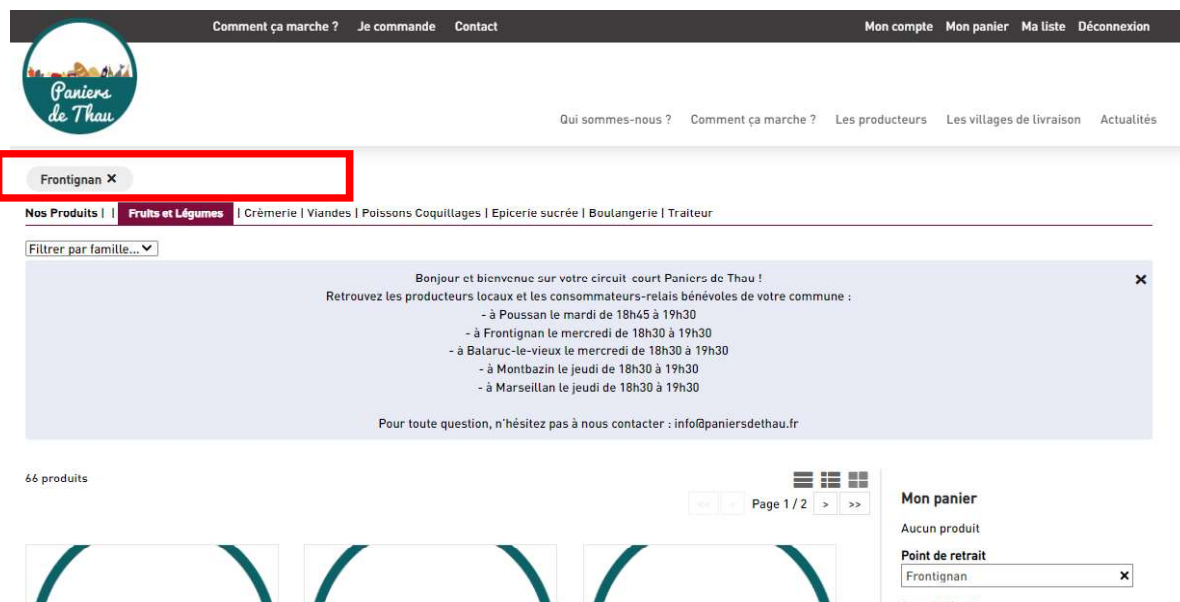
Comment ça marche ? Je commande Contact

Mon compte Mon panier Ma liste Déconnexion

Paniers de Thau

Qui sommes-nous ? Comment ça marche ? Les producteurs Les villages de livraison Actualités

Frontignan ×

Nos Produits | | Fruits et Légumes | Crèmerie | Viandes | Poissons Coquillages | Epicerie sucrée | Boulangerie | Traiteur

Filtrer par famille...

Bonjour et bienvenue sur votre circuit court Paniers de Thau !
Retrouvez les producteurs locaux et les consommateurs-relais bénévoles de votre commune :
- à Poussan le mardi de 18h45 à 19h30
- à Frontignan le mercredi de 18h30 à 19h30
- à Balaruc-le-vieux le mercredi de 18h30 à 19h30
- à Montbazin le jeudi de 18h30 à 19h30
- à Marseillan le jeudi de 18h30 à 19h30

Pour toute question, n'hésitez pas à nous contacter : info@paniersdethau.fr

×

66 produits

<< < Page 1 / 2 > >>

Mon panier

Aucun produit

Point de retrait

Frontignan ×